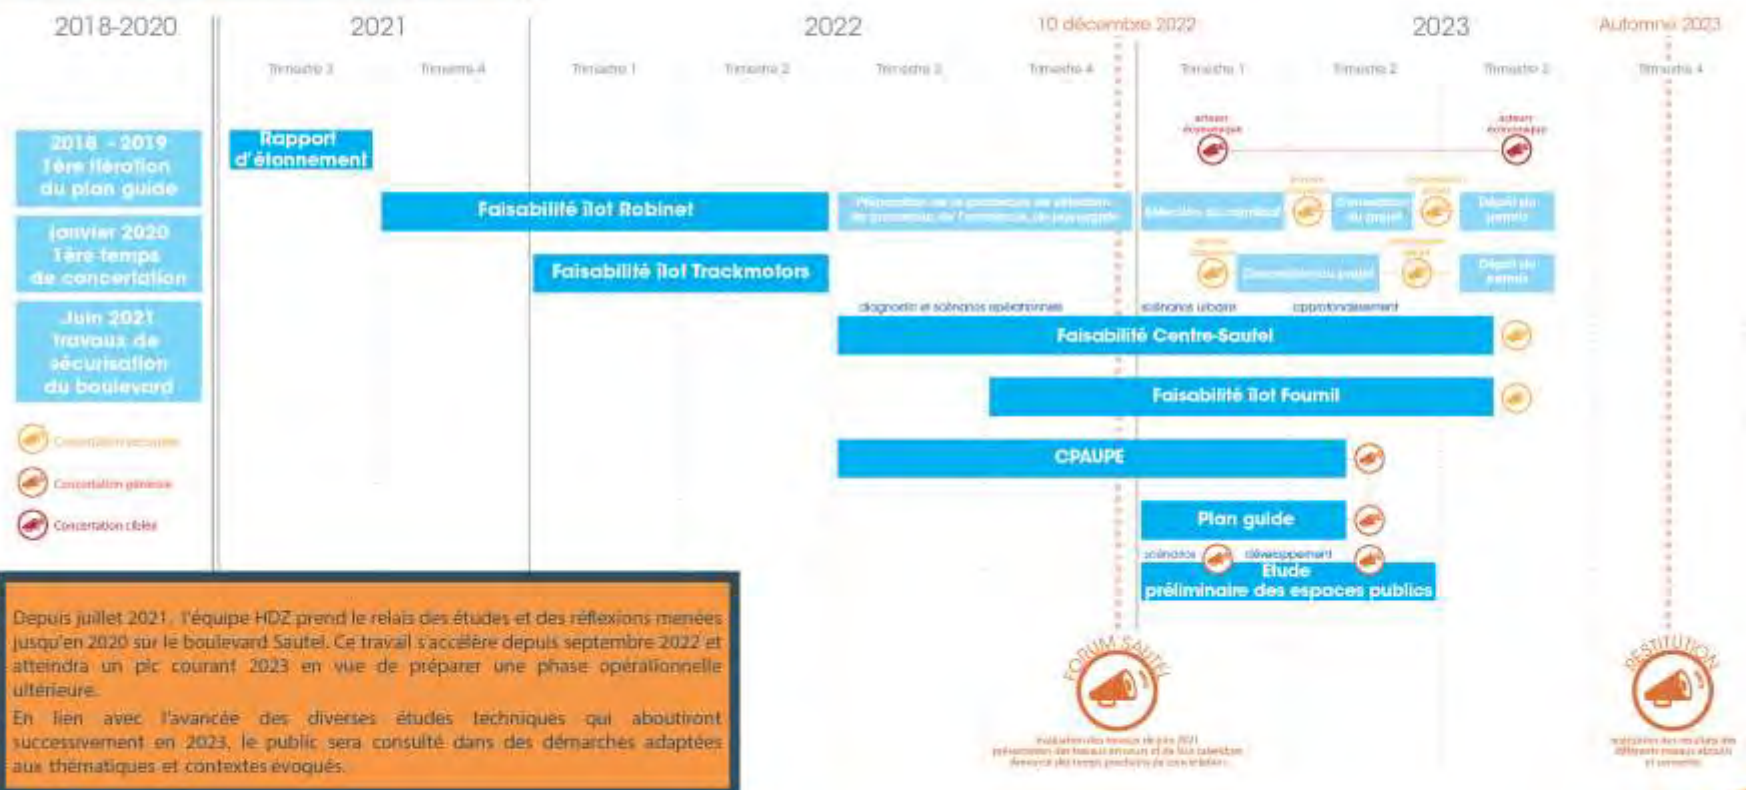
2018-2020

2021

2022

10 décembre 2022

2023

Automne 2023

Trimestre 3

Trimestre 4

Trimestre 1

Trimestre 2

Trimestre 3

Trimestre 4

Trimestre 1

Trimestre 2

Trimestre 3

Trimestre 4

2018 - 2019
1ère itération
du plan guide

janvier 2020
1ère temps
de concertation

Juin 2021
travaux de
sécurisation
du boulevard

Concertation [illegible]

Concertation générale

Concertation ciblée

Rapport
d'étonnement

acteurs économiques

acteurs économiques

Faisabilité îlot Robinet

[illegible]

Sélection du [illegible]

Conception du projet

Dépôt du permis

Faisabilité îlot Trackmotors

Conception du projet

Dépôt du permis

diagnostic et scénarios opérationnels

scénario urbain

approfondissement

Faisabilité Centre-Sautel

Faisabilité îlot Fournil

CPAUPE

Plan guide

scénarios

développement

Etude
préliminaire des espaces publics

FORUM SAUTEL

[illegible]

RESTITUTION

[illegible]

Depuis juillet 2021, l'équipe HDZ prend le relais des études et des réflexions menées jusqu'en 2020 sur le boulevard Sautel. Ce travail s'accélère depuis septembre 2022 et atteindra un pic courant 2023 en vue de préparer une phase opérationnelle ultérieure.

En lien avec l'avancée des diverses études techniques qui aboutiront successivement en 2023, le public sera consulté dans des démarches adaptées aux thématiques et contextes évoqués.